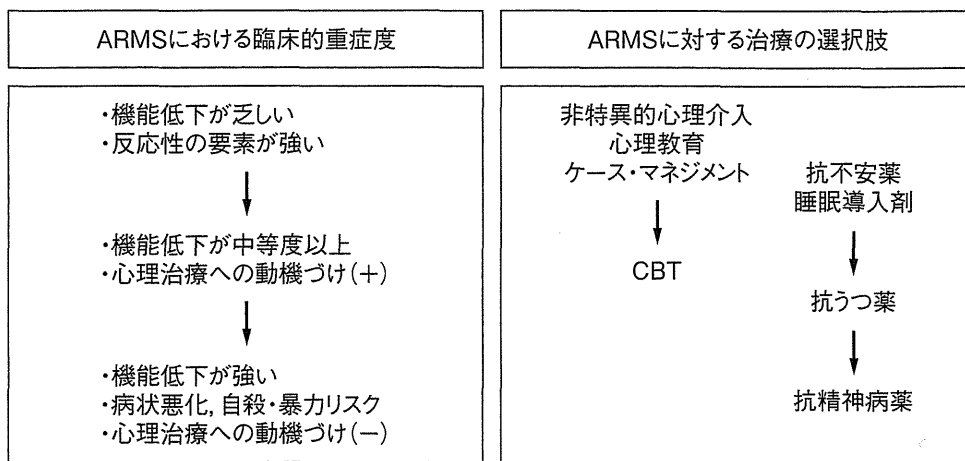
ARMSにおける臨床的重症度

・機能低下が乏しい
・反応性の要素が強い

・機能低下が中等度以上
・心理治療への動機づけ(+)

・機能低下が強い
・病状悪化, 自殺・暴力リスク
・心理治療への動機づけ(−)

ARMSに対する治療の選択肢

非特異的心理介入
心理教育
ケース・マネジメント

CBT

抗不安薬
睡眠導入剤

抗うつ薬

抗精神病薬